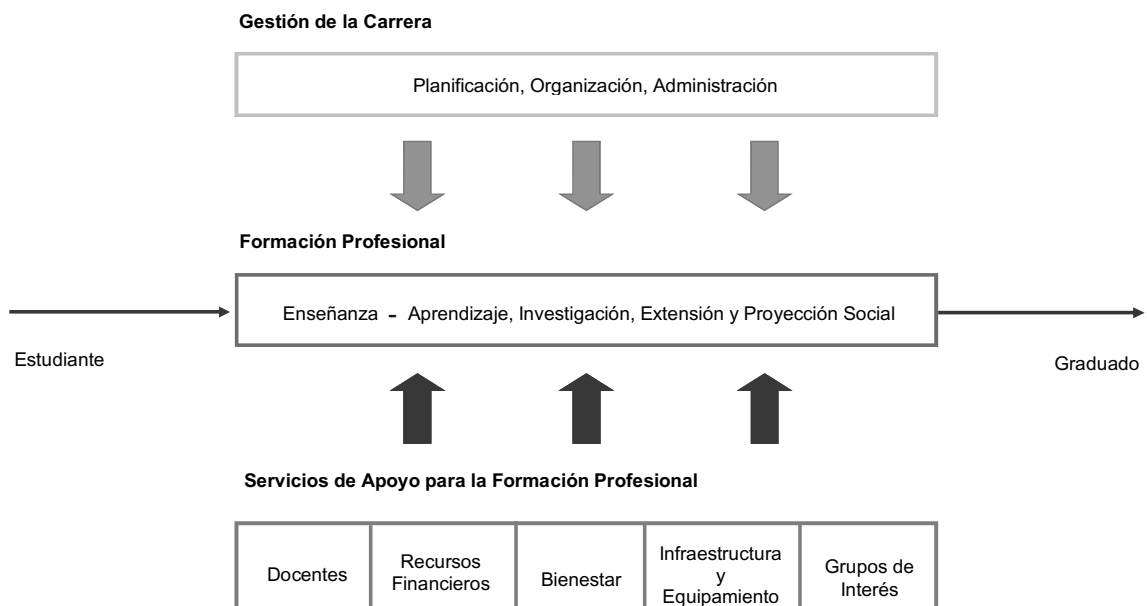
Gestión de la Carrera

Planificación, Organización, Administración

Formación Profesional

Enseñanza - Aprendizaje, Investigación, Extensión y Proyección Social

Estudiante

Graduado

Servicios de Apoyo para la Formación Profesional

| Docentes | Recursos Financieros | Bienestar | Infraestructura y Equipamiento | Grupos de Interés |
|---|---|---|---|---|